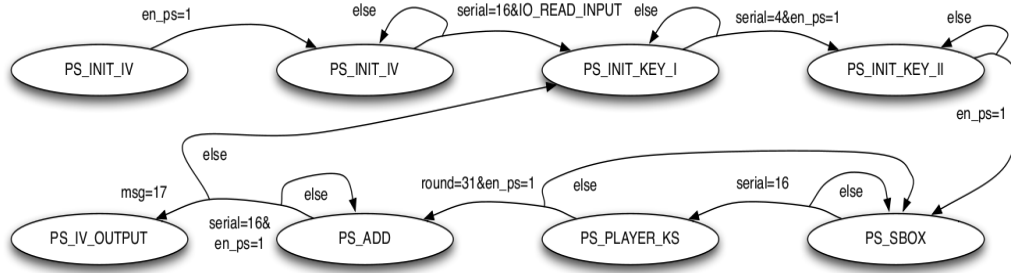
en_ps=1

else

serial=16&IO_READ_INPUT

else

serial=4&en_ps=1

else

PS_INIT_IV

PS_INIT_IV

PS_INIT_KEY_I

PS_INIT_KEY_II

en_ps=1

else

msg=17

else

round=31&en_ps=1

else

serial=16

else

serial=16&
en_ps=1

PS_IV_OUTPUT

PS_ADD

PS_PLAYER_KS

PS_SBOX